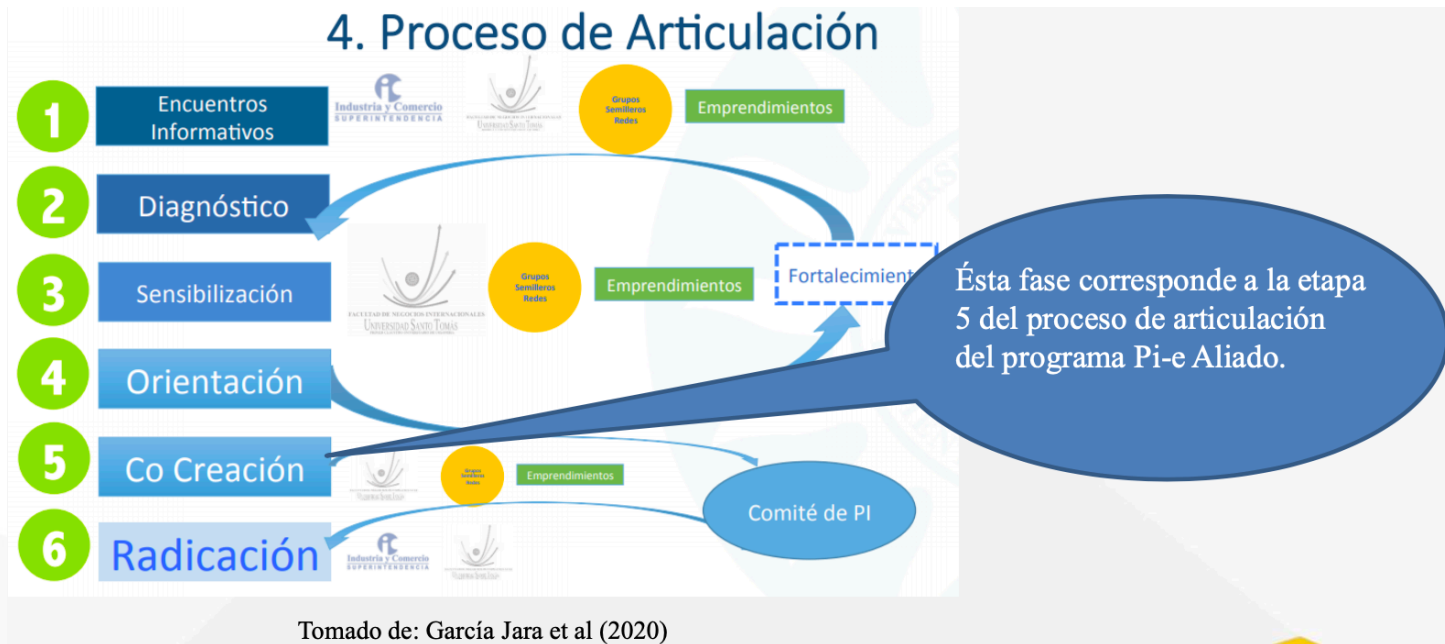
4. Proceso de Articulación

1 Encuentros Informativos

Industria y Comercio SUPERINTENDENCIA

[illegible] UNIVERSIDAD SANTO TOMÁS

Grupos Semilleros Redes

Emprendimientos

2 Diagnóstico

3 Sensibilización

FACULTAD DE NEGOCIOS INTERNACIONALES UNIVERSIDAD SANTO TOMÁS

Grupos Semilleros Redes

Emprendimientos

Fortalecimient

Ésta fase corresponde a la etapa 5 del proceso de articulación del programa Pi-e Aliado.

4 Orientación

5 Co Creación

Grupos Semilleros Redes

Emprendimientos

Comité de PI

6 Radicación

Industria y Comercio SUPERINTENDENCIA

Tomado de: García Jara et al (2020)